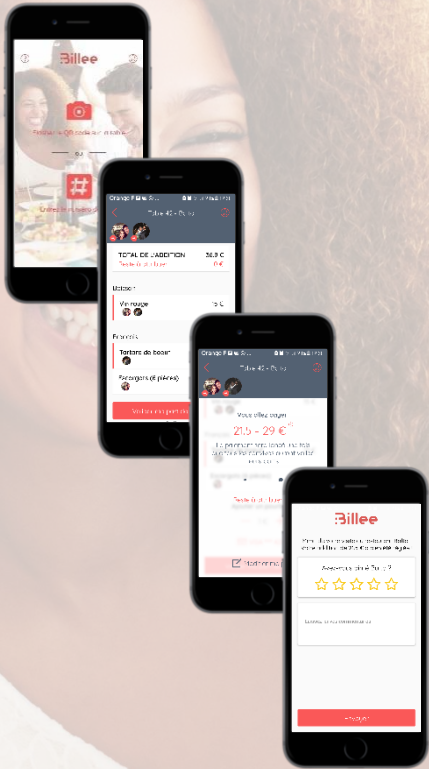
Billee

Flasher le QR code sur la table

ou

Entrer le code de la table

Orange F 13:11

Table 42 - Chez

TOTAL DE L'ADDITION 38,9 €

Reste à payer 0 €

Boisson

Vin rouge 15 €

Plats

Tartare de boeuf

Escargots (6 pièces)

Valider ma part

Orange F 13:11

Table 42 - Chez

Vous allez payer

21,5 - 29 €

Reste à payer

Billee

Avez-vous aimé ?

Envoyer